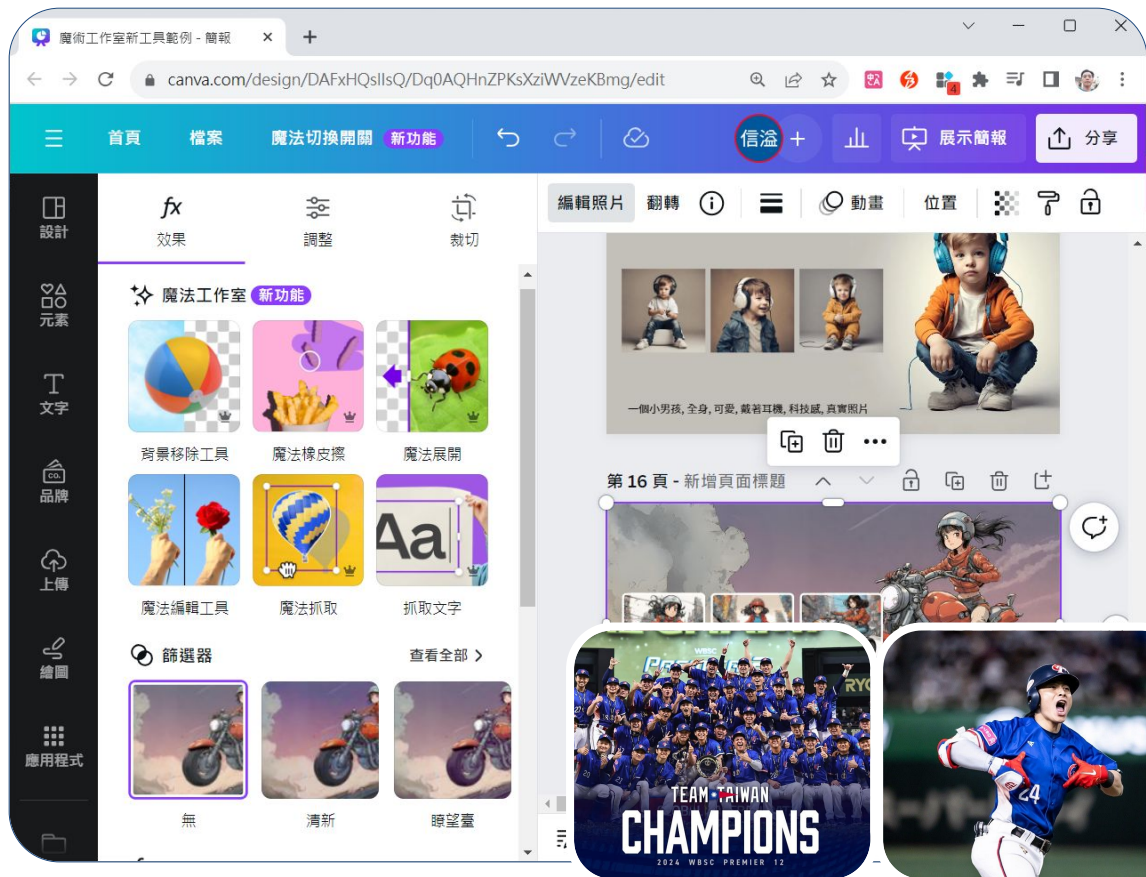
魔術工作室新工具範例 - 簡報

canva.com/design/DAFxHQsIlsQ/Dq0AQHnZPKsXziWVzeKBmg/edit

首頁 檔案 魔法切換開關 新功能

信淦

展示簡報 分享

設計
元素
文字
品牌
上傳
繪圖
應用程式

效果 調整 裁切

魔法工作室 新功能

背景移除工具 魔法橡皮擦 魔法展開
魔法編輯工具 魔法抓取 抓取文字

篩選器 查看全部 >

無 清新 瞭望臺

編輯照片 翻轉 動畫 位置

一個小男孩, 全身, 可愛, 戴著耳機, 科技感, 真實照片

第 16 頁 - 新增頁面標題

TEAM TAIWAN
CHAMPIONS
2024 WBSC PREMIER 12

24